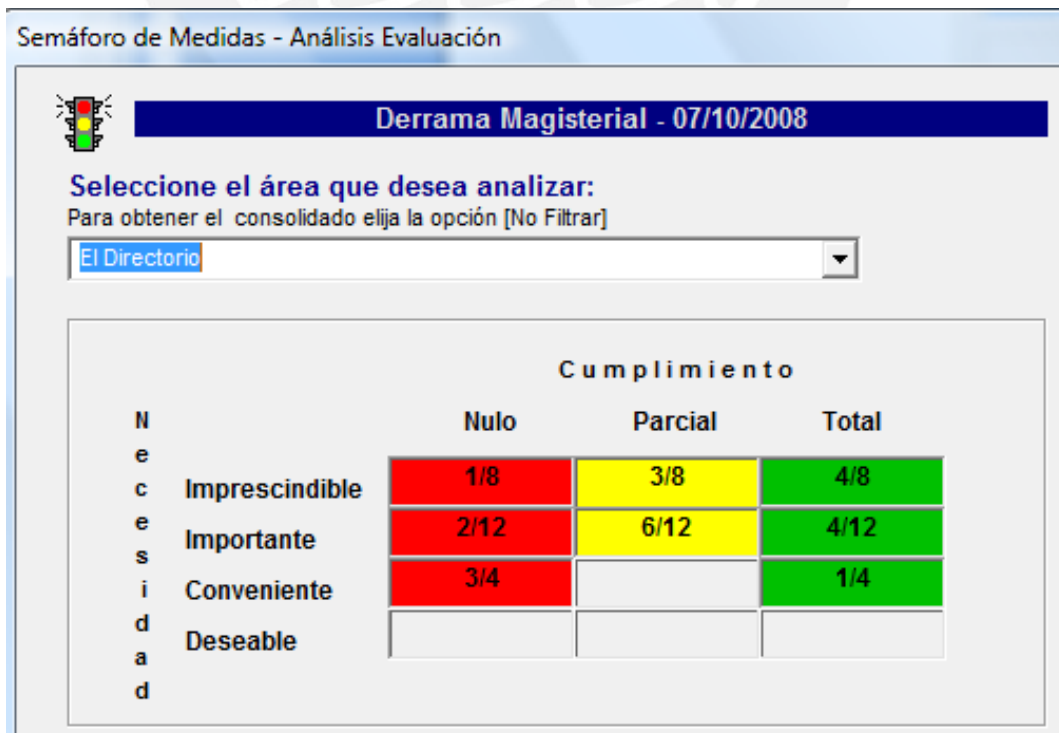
Semáforo de Medidas - Análisis Evaluación

Derrama Magisterial - 07/10/2008

Seleccione el área que desea analizar:
Para obtener el consolidado elija la opción [No Filtrar]

El Directorio

Cumplimiento

Necesidad

| | Nulo | Parcial | Total |
|---|---|---|---|
| Imprescindible | 1/8 | 3/8 | 4/8 |
| Importante | 2/12 | 6/12 | 4/12 |
| Conveniente | 3/4 | | 1/4 |
| Deseable | | | |